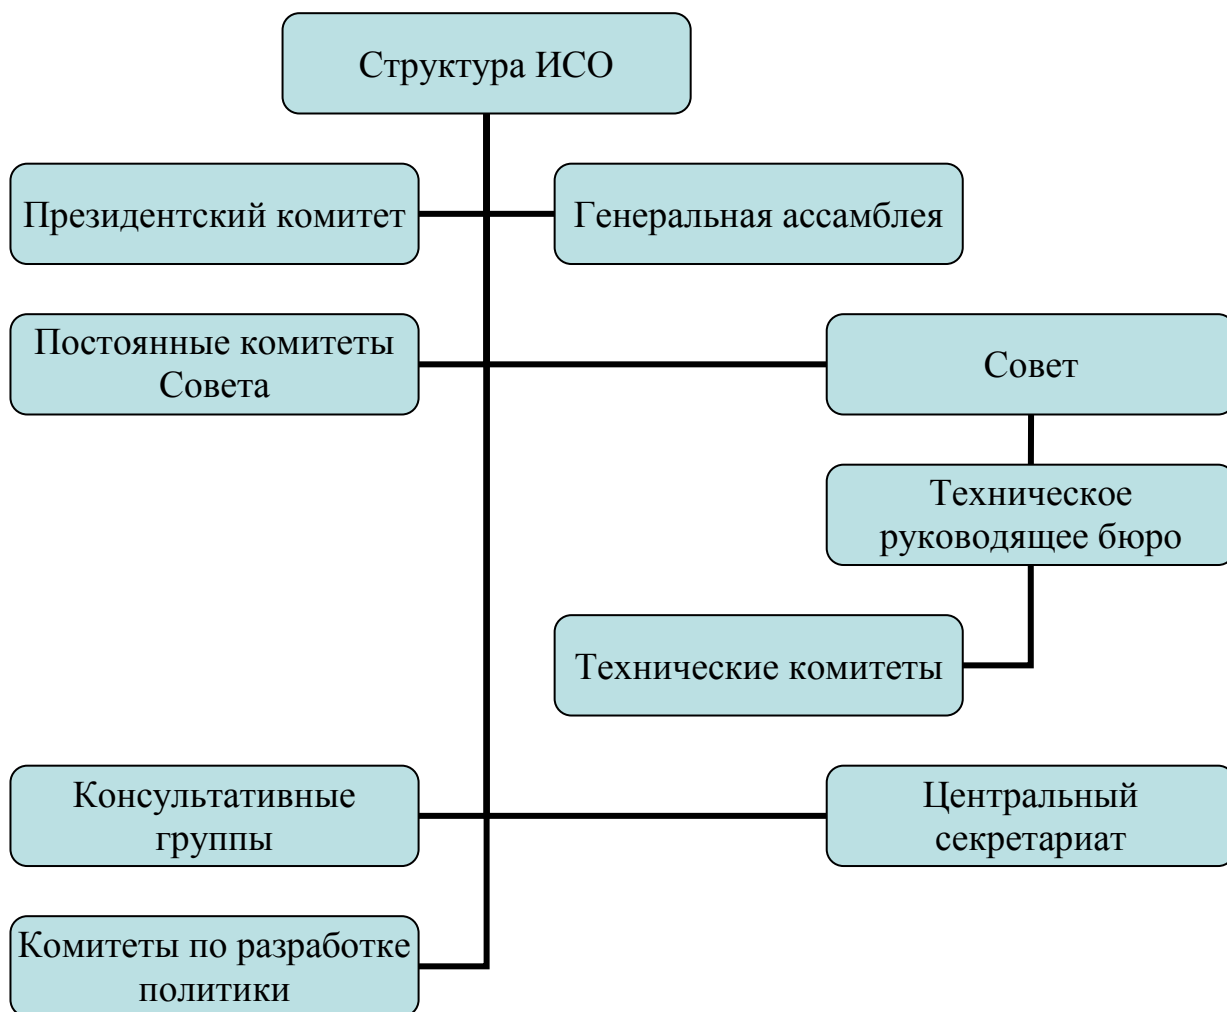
Структура ИСО

Президентский комитет

Генеральная ассамблея

Постоянные комитеты Совета

Совет

Техническое руководящее бюро

Технические комитеты

Консультативные группы

Центральный секретариат

Комитеты по разработке политики